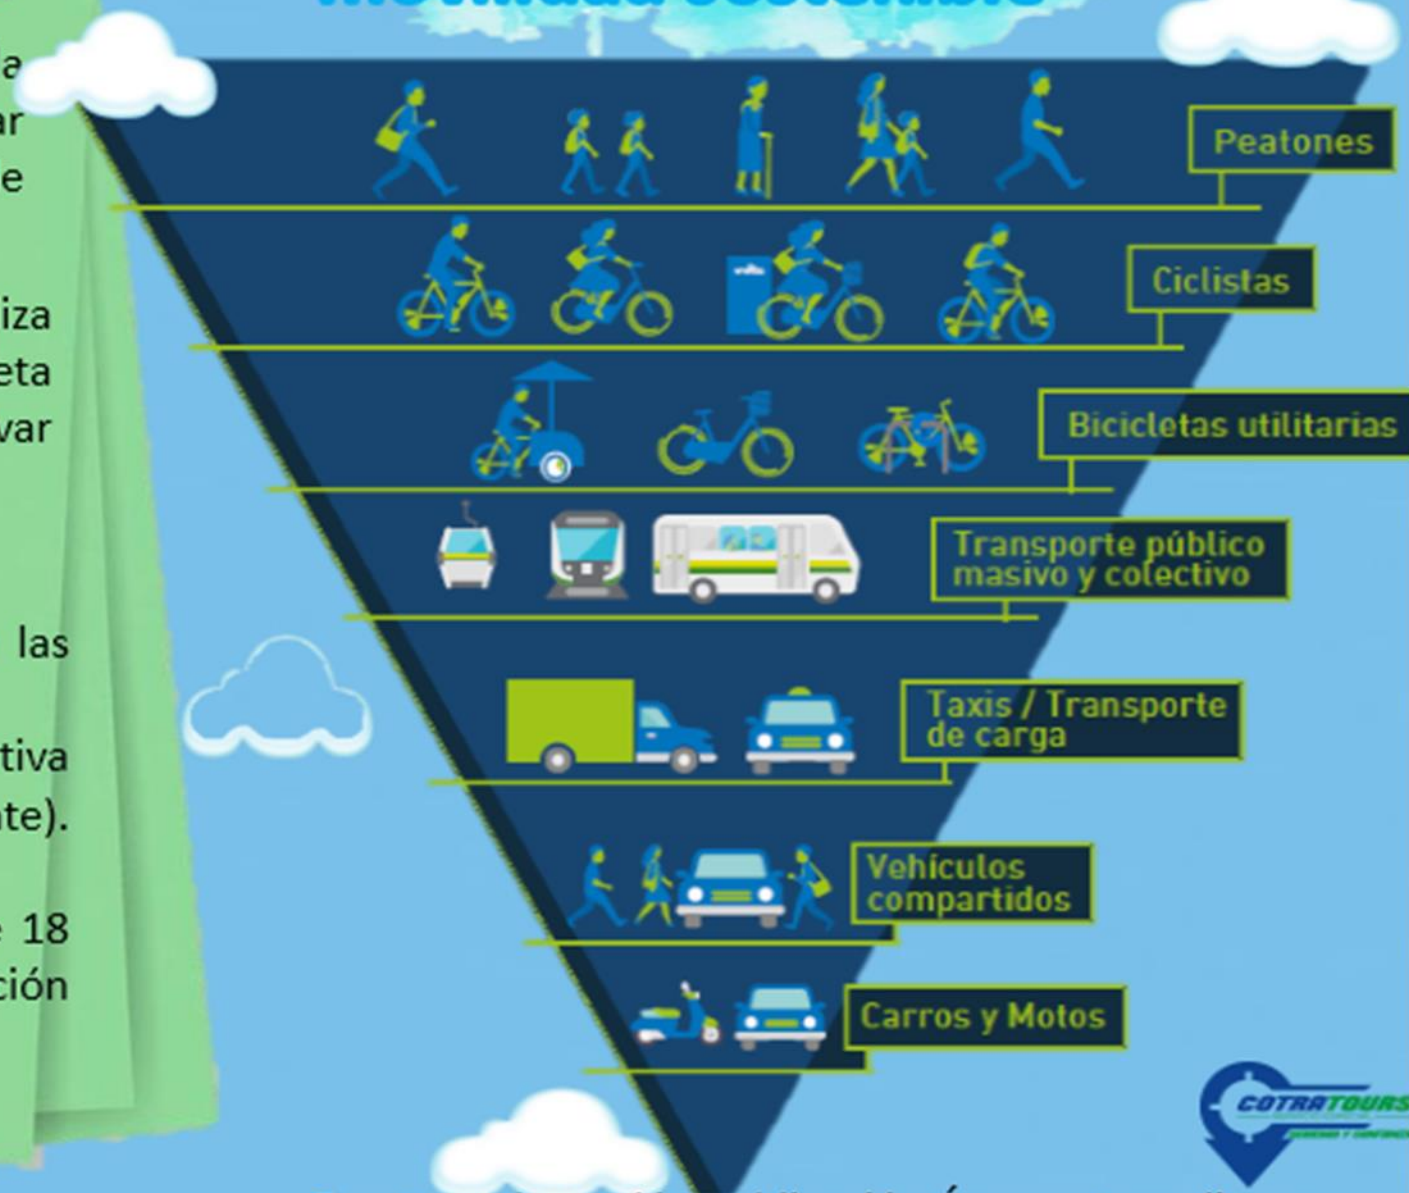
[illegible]

a
ar
e

iza
eta
var

las

tiva
te).

18
ción

Peatones

Ciclistas

Bicicletas utilitarias

Transporte público masivo y colectivo

Taxis / Transporte de carga

Vehículos compartidos

Carros y Motos

COTRATOURS
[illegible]